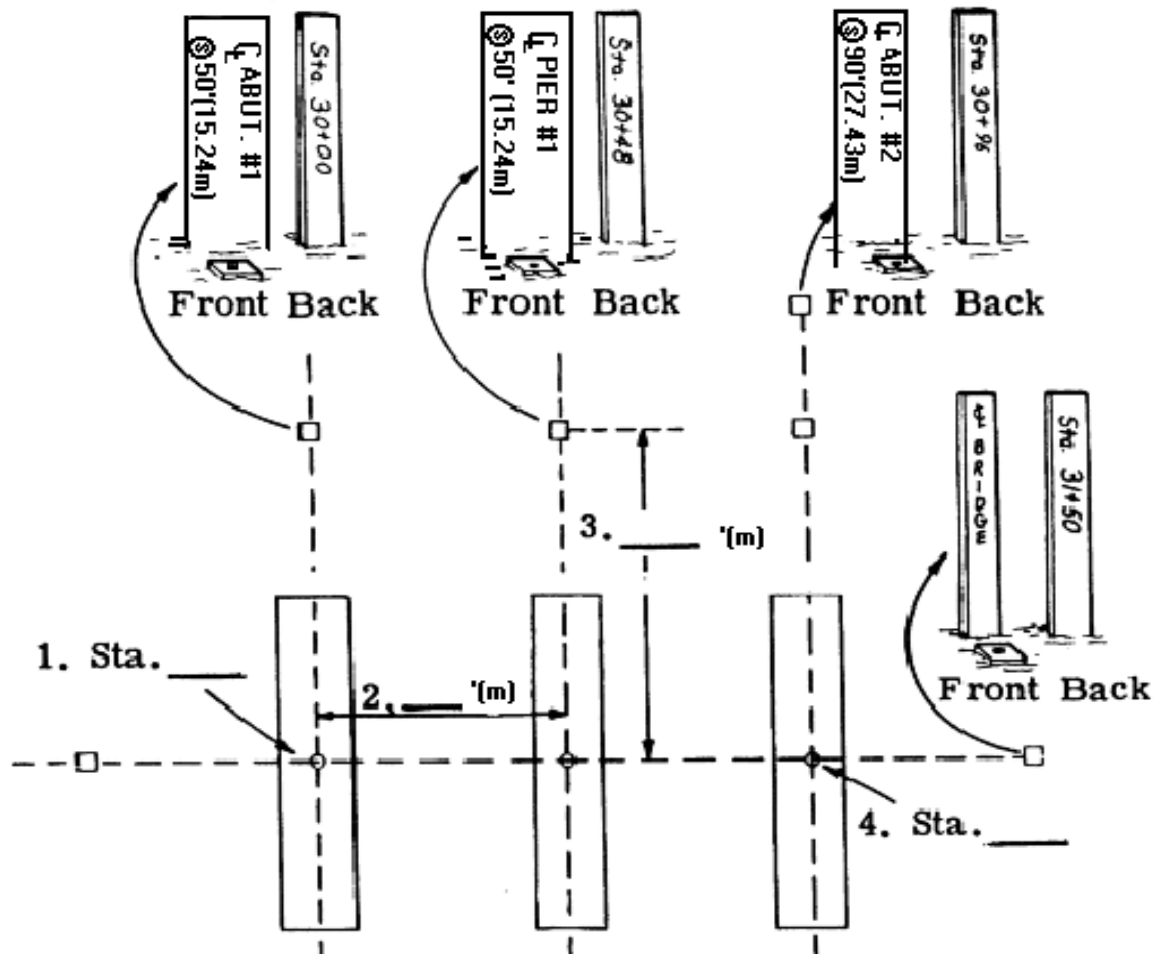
℄ ABUT. #1
Ⓢ50'(15.24m)

Sta. 30+00

Front Back

℄ PIER #1
Ⓢ50' (15.24m)

Sta. 30+48

Front Back

℄ ABUT. #2
Ⓢ90'(27.43m)

Sta. 30+96

Front Back

℄ BRIDGE

Sta. 31+50

Front Back

3. ______ '(m)

1. Sta. ______

2. ______ '(m)

4. Sta. ______